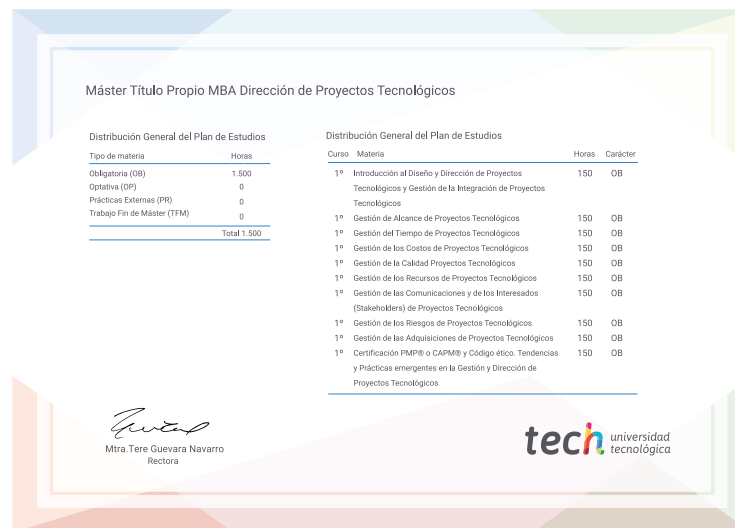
Máster Título Propio MBA Dirección de Proyectos Tecnológicos

Distribución General del Plan de Estudios

| Tipo de materia | Horas |
|---|---|
| Obligatoria (OB) | 1.500 |
| Optativa (OP) | 0 |
| Prácticas Externas (PR) | 0 |
| Trabajo Fin de Máster (TFM) | 0 |
| | Total 1.500 |

Distribución General del Plan de Estudios

| Curso | Materia | Horas | Carácter |
|---|---|---|---|
| 1º | Introducción al Diseño y Dirección de Proyectos Tecnológicos y Gestión de la Integración de Proyectos Tecnológicos | 150 | OB |
| 1º | Gestión de Alcance de Proyectos Tecnológicos | 150 | OB |
| 1º | Gestión del Tiempo de Proyectos Tecnológicos | 150 | OB |
| 1º | Gestión de los Costos de Proyectos Tecnológicos | 150 | OB |
| 1º | Gestión de la Calidad Proyectos Tecnológicos | 150 | OB |
| 1º | Gestión de los Recursos de Proyectos Tecnológicos | 150 | OB |
| 1º | Gestión de las Comunicaciones y de los Interesados (Stakeholders) de Proyectos Tecnológicos | 150 | OB |
| 1º | Gestión de los Riesgos de Proyectos Tecnológicos | 150 | OB |
| 1º | Gestión de las Adquisiciones de Proyectos Tecnológicos | 150 | OB |
| 1º | Certificación PMP® o CAPM® y Código ético. Tendencias y Prácticas emergentes en la Gestión y Dirección de Proyectos Tecnológicos | 150 | OB |

Mtra.Tere Guevara Navarro
Rectora

tech universidad tecnológica